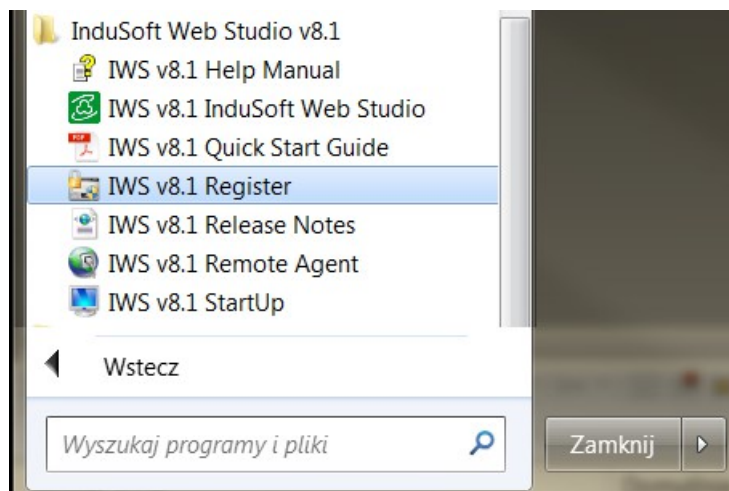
InduSoft Web Studio v8.1
IWS v8.1 Help Manual
IWS v8.1 InduSoft Web Studio
IWS v8.1 Quick Start Guide
IWS v8.1 Register
IWS v8.1 Release Notes
IWS v8.1 Remote Agent
IWS v8.1 StartUp

Wstecz

Wyszukaj programy i pliki

Zamknij